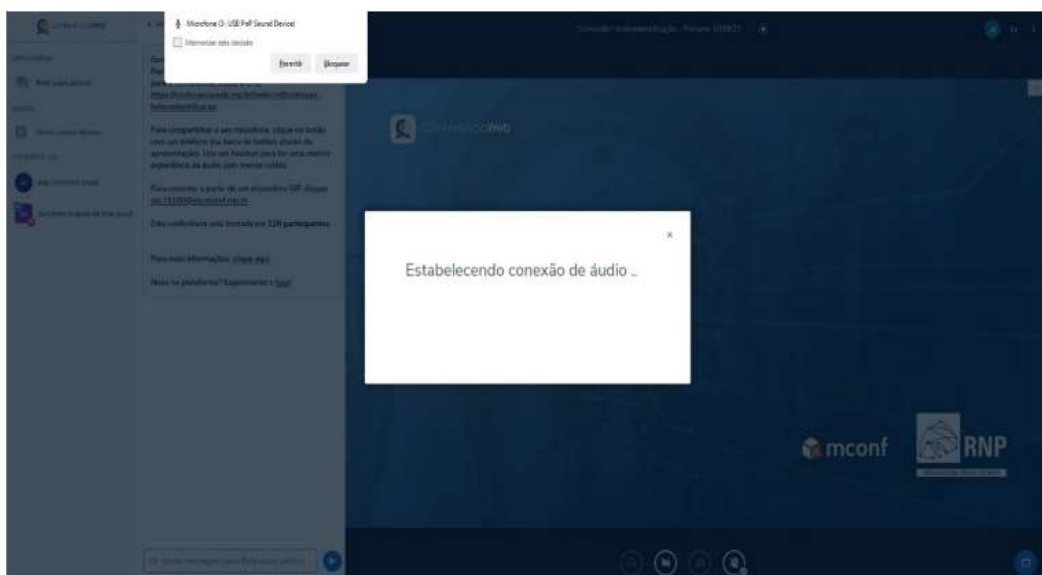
Microfone (3- USB PnP Sound Device)
Memorizar esta decisão
Permitir Bloquear

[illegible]

Para compartilhar o seu microfone, clique no botão com um telefone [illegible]

Para conectar a partir de um dispositivo SIP, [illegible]

Esta conferência está limitada em 120 participantes.

Para mais informações, clique aqui

Novo na plataforma? Experimente o tour!

Estabelecendo conexão de áudio ...

×

mconf

RNP